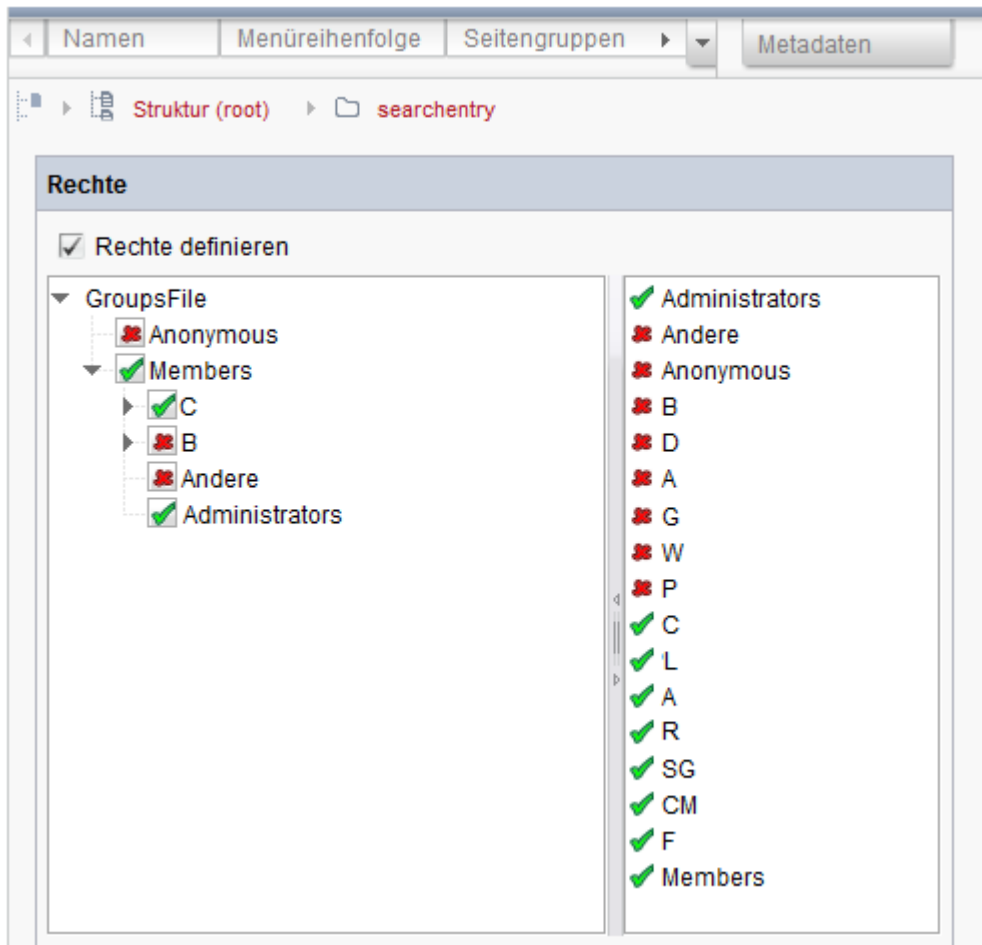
Namen | Menüreihenfolge | Seitengruppen | Metadaten

Struktur (root) searchentry

Rechte

Rechte definieren

GroupsFile
Anonymous
Members
C
B
Andere
Administrators

Administrators
Andere
Anonymous
B
D
A
G
W
P
C
L
A
R
SG
CM
F
Members